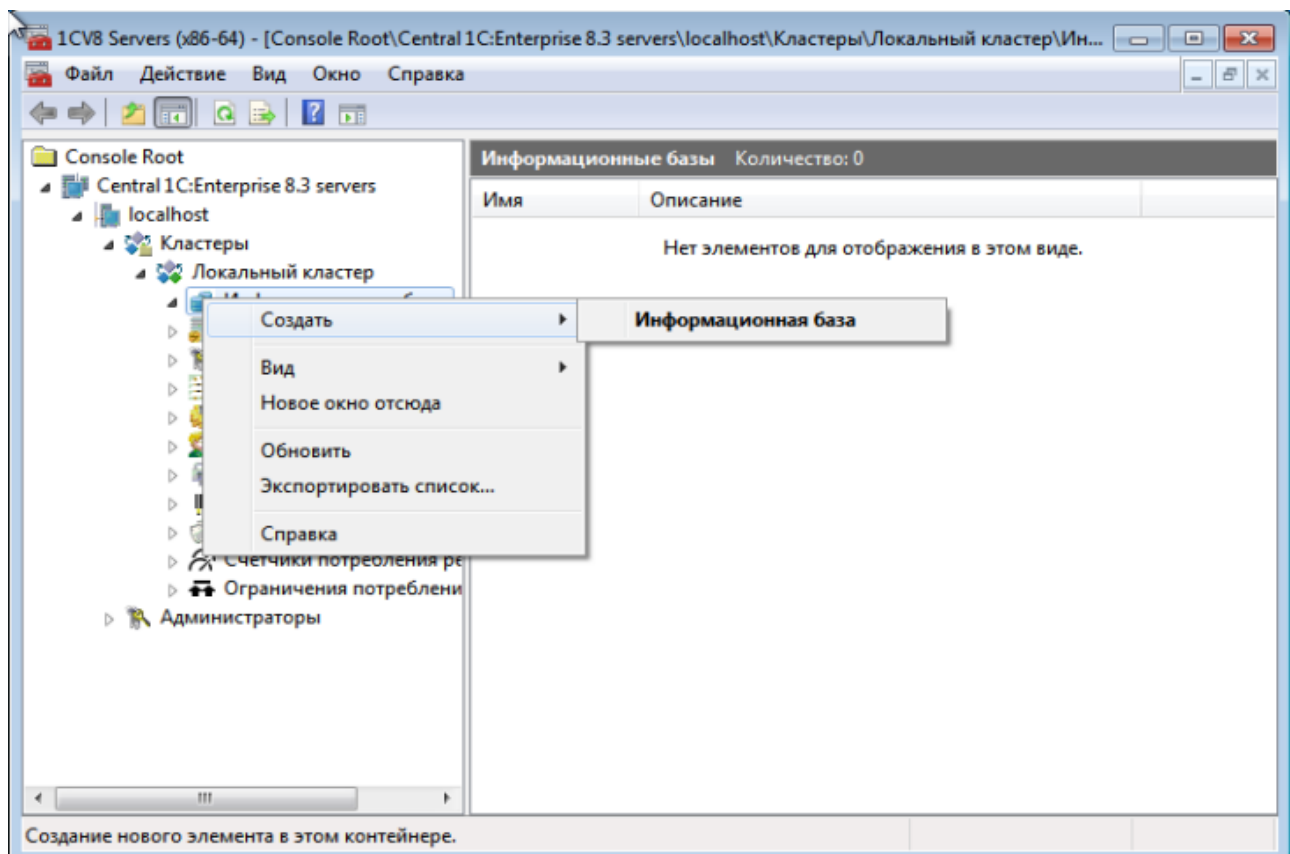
1CV8 Servers (x86-64) - [Console Root\Central 1C:Enterprise 8.3 servers\localhost\Кластеры\Локальный кластер\Ин...

Файл Действие Вид Окно Справка

Console Root
Central 1C:Enterprise 8.3 servers
localhost
Кластеры
Локальный кластер
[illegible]
Счетчики потребления ре
Ограничения потреблени
Администраторы

Создать
Вид
Новое окно отсюда
Обновить
Экспортировать список...
Справка

Информационная база

Информационные базы Количество: 0

| Имя | Описание |
|---|---|
| | Нет элементов для отображения в этом виде. |

Создание нового элемента в этом контейнере.